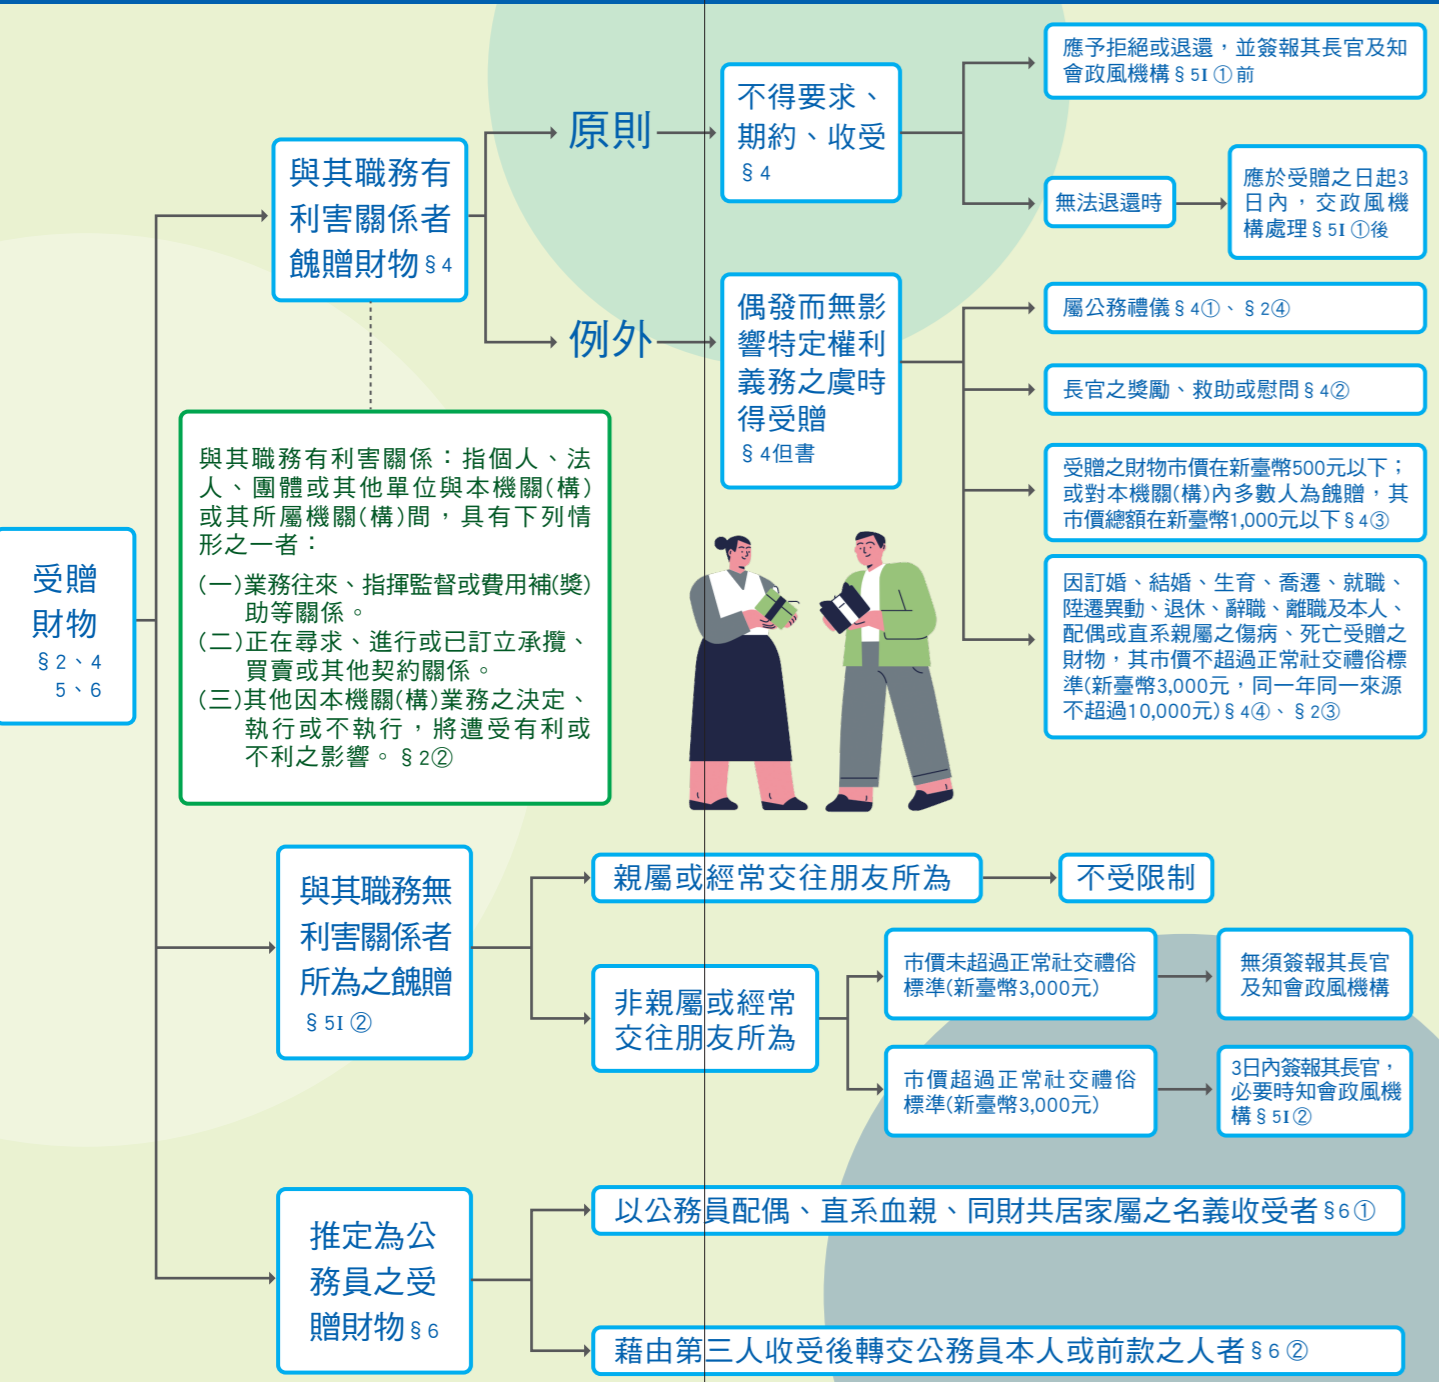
受贈財物 § 2、4 5、6

與其職務有利害關係者餽贈財物 § 4

原則

不得要求、期約、收受 § 4

應予拒絕或退還，並簽報其長官及知會政風機構 § 5Ⅰ①前

無法退還時

應於受贈之日起3日內，交政風機構處理 § 5Ⅰ①後

例外

偶發而無影響特定權利義務之虞時得受贈 § 4但書

屬公務禮儀 § 4①、§ 2④

長官之獎勵、救助或慰問 § 4②

受贈之財物市價在新臺幣500元以下；或對本機關(構)內多數人為餽贈，其市價總額在新臺幣1,000元以下 § 4③

因訂婚、結婚、生育、喬遷、就職、陞遷異動、退休、辭職、離職及本人、配偶或直系親屬之傷病、死亡受贈之財物，其市價不超過正常社交禮俗標準(新臺幣3,000元，同一年同一來源不超過10,000元) § 4④、§ 2③

與其職務有利害關係：指個人、法人、團體或其他單位與本機關(構)或其所屬機關(構)間，具有下列情形之一者：

(一)業務往來、指揮監督或費用補(獎)助等關係。
(二)正在尋求、進行或已訂立承攬、買賣或其他契約關係。
(三)其他因本機關(構)業務之決定、執行或不執行，將遭受有利或不利之影響。 § 2②

與其職務無利害關係者所為之餽贈 § 5Ⅰ②

親屬或經常交往朋友所為

不受限制

非親屬或經常交往朋友所為

市價未超過正常社交禮俗標準(新臺幣3,000元)

無須簽報其長官及知會政風機構

市價超過正常社交禮俗標準(新臺幣3,000元)

3日內簽報其長官，必要時知會政風機構 § 5Ⅰ②

推定為公務員之受贈財物 § 6

以公務員配偶、直系血親、同財共居家屬之名義收受者 § 6①

藉由第三人收受後轉交公務員本人或前款之人者 § 6②